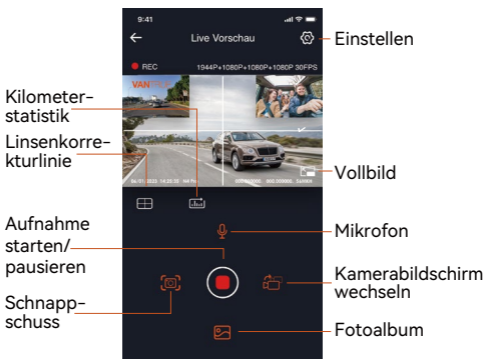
9:41

Live Vorschau

Einstellen

REC

1944P+1080P+1080P+1080P 30FPS

Kilometerstatistik

VANTRUE

Linsenkorrekturlinie

Vollbild

Aufnahme starten/ pausieren

Mikrofon

Schnappschuss

Kamerabildschirm wechseln

Fotoalbum